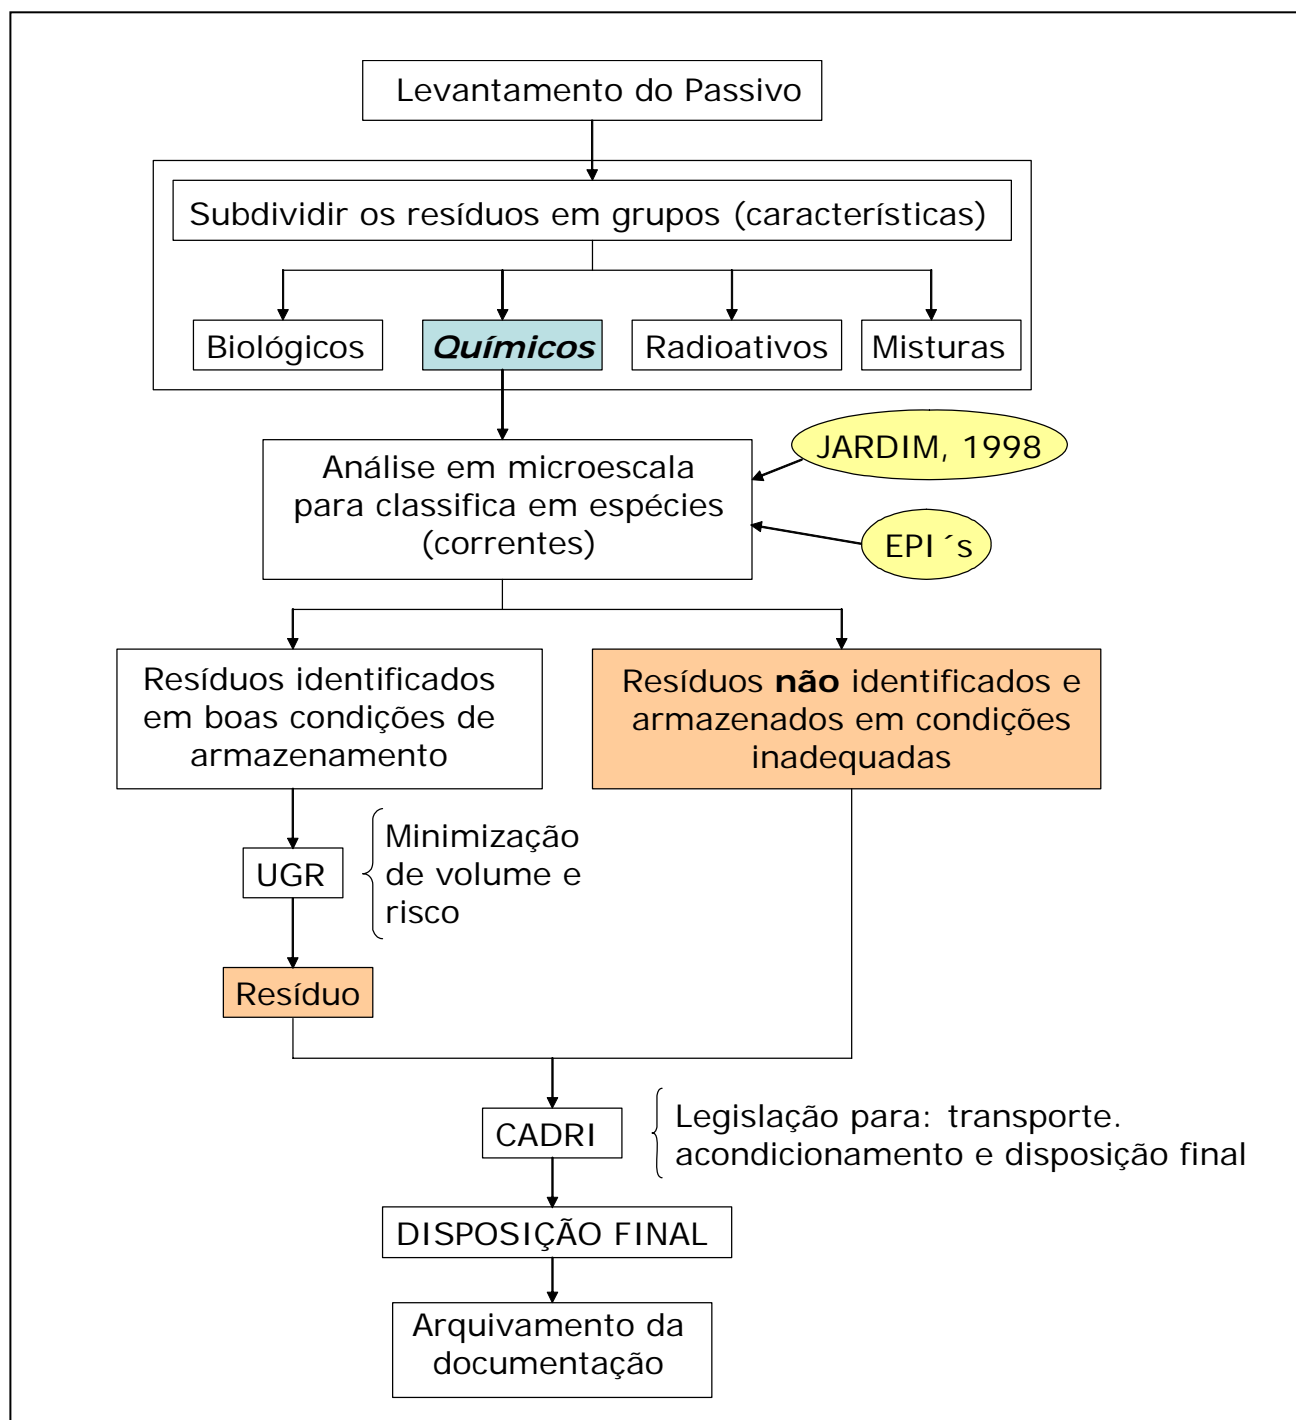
Levantamento do Passivo

Subdividir os resíduos em grupos (características)

Biológicos

***Químicos***

Radioativos

Misturas

Análise em microescala para classifica em espécies (correntes)

JARDIM, 1998

EPI´s

Resíduos identificados em boas condições de armazenamento

Resíduos **não** identificados e armazenados em condições inadequadas

UGR

Minimização de volume e risco

Resíduo

CADRI

Legislação para: transporte. acondicionamento e disposição final

DISPOSIÇÃO FINAL

Arquivamento da documentação